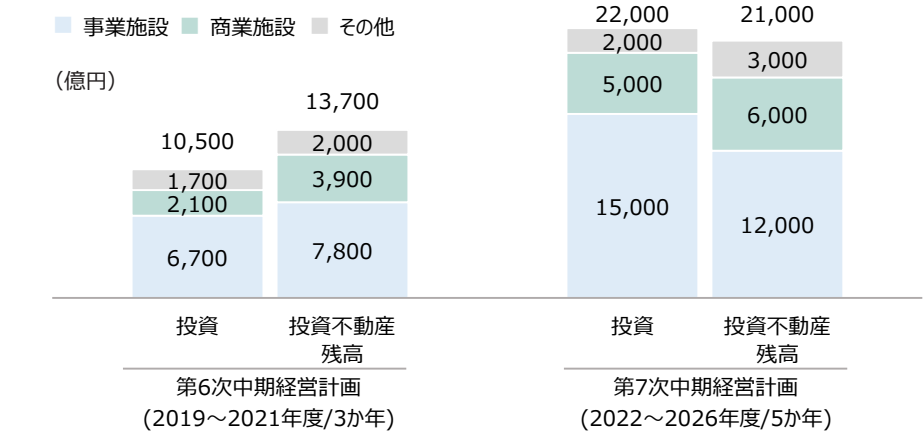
事業施設 商業施設 その他

(億円)

10,500
1,700
2,100
6,700

13,700
2,000
3,900
7,800

22,000
2,000
5,000
15,000

21,000
3,000
6,000
12,000

投資
投資不動産残高
第6次中期経営計画
(2019～2021年度/3か年)

投資
投資不動産残高
第7次中期経営計画
(2022～2026年度/5か年)